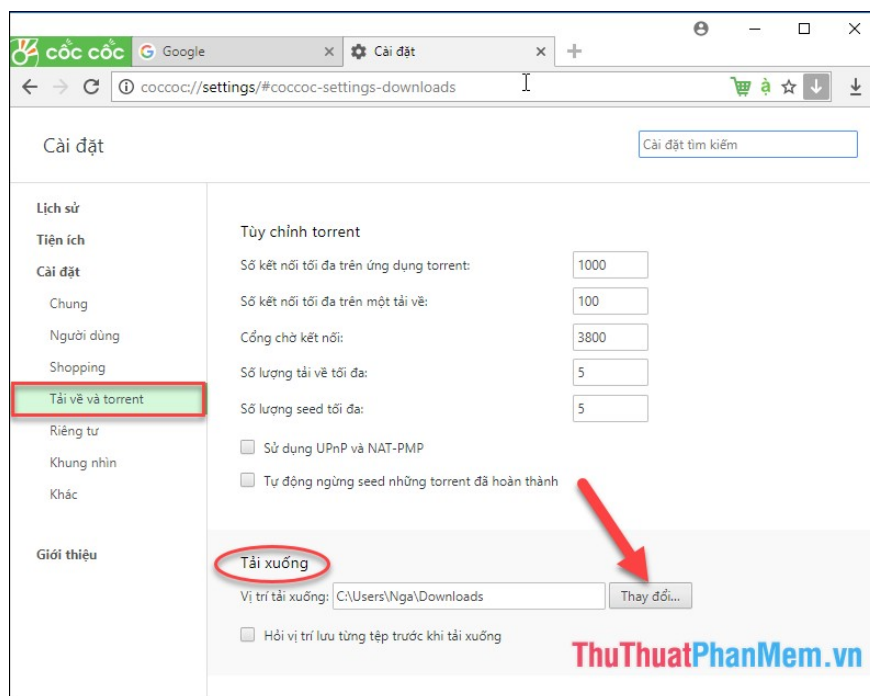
cốc cốc
Google
Cài đặt
coccoc://settings/#coccoc-settings-downloads

Cài đặt
Cài đặt tìm kiếm

Lịch sử
Tiện ích
Cài đặt
Chung
Người dùng
Shopping
Tải về và torrent
Riêng tư
Khung nhìn
Khác

Giới thiệu

Tùy chỉnh torrent
Số kết nối tối đa trên ứng dụng torrent: 1000
Số kết nối tối đa trên một tải về: 100
Cổng chờ kết nối: 3800
Số lượng tải về tối đa: 5
Số lượng seed tối đa: 5
Sử dụng UPnP và NAT-PMP
Tự động ngừng seed những torrent đã hoàn thành

Tải xuống
Vị trí tải xuống: C:\Users\Nga\Downloads
Thay đổi...
Hỏi vị trí lưu từng tệp trước khi tải xuống

ThuThuatPhanMem.vn